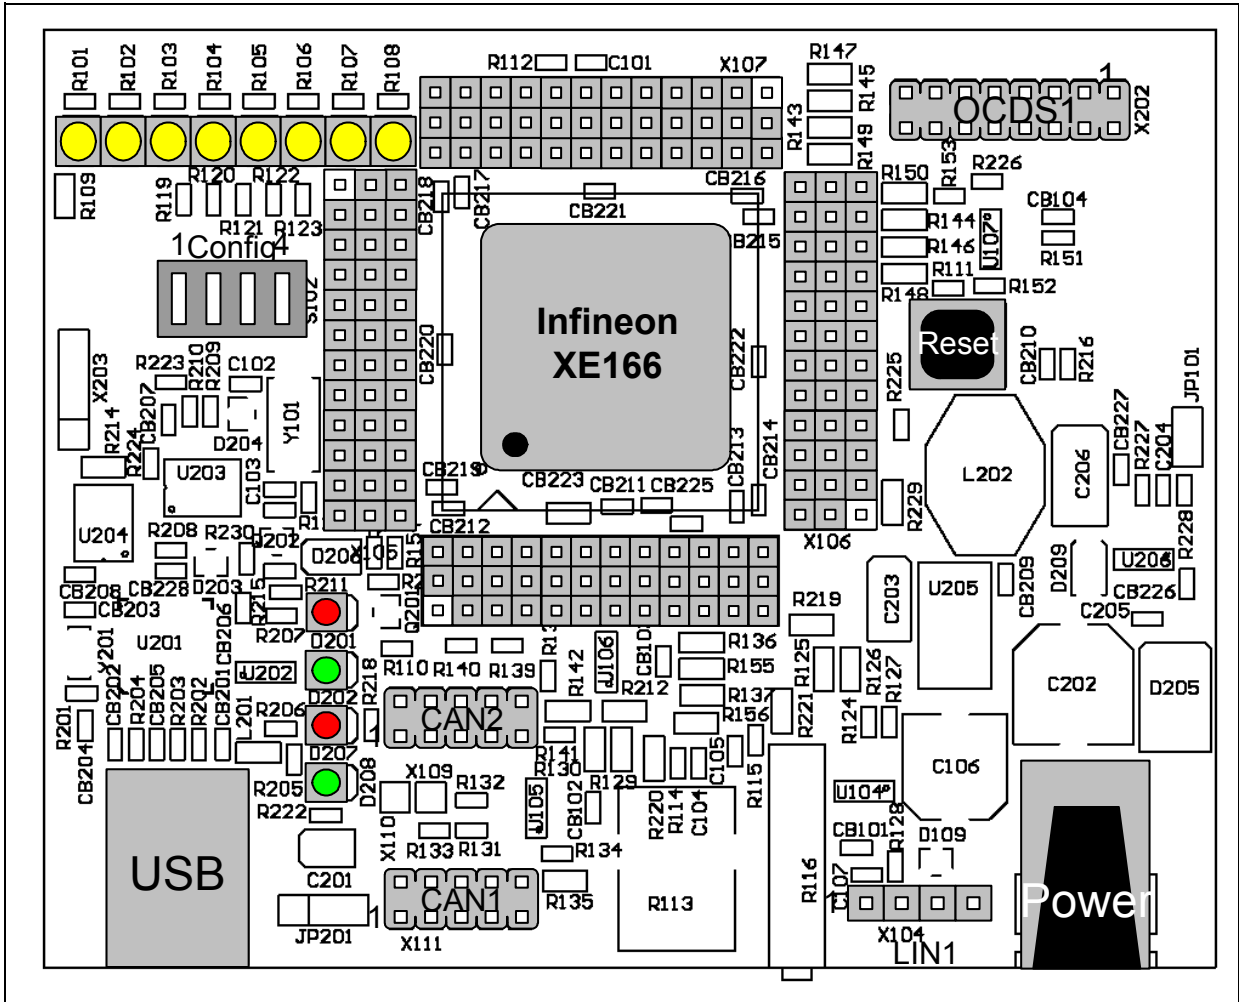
R101 R102 R103 R104 R105 R106 R107 R108
R112 C101 X107
R147 R145 R143 R149
OCDS1 1 X202
R109 R119 R120 R122 R121 R123
1Config4
S102
CB218 CB217 CB221 CB216 B215
R150 R153 R226 CB104 R144 R146 U107 R151 R111 R148 R152
Infineon
XE166
Reset
X203 R223 R210 R209 C102 R214 CB207 R224 D204 Y101 U203 C103
CB220 CB222 CB213 CB214
R225 CB210 R216 JP101
CB227 R227 C204 C206 L202 R229 R228
U204 R208 R230 R1 D202 D20 X105 R15
CB219 CB223 CB211 CB225 CB212 X106
D209 U206 CB226 C205 CB209 C203 U205
CB208 CB228 D203 R211 CB203 R215 CB206 Q201 R2
U201 Y201 R207 D201 R219
U202 CB202 R204 CB205 R203 R202 CB201 R218 R110 R140 R139 R13 R142 U106 CB10 R136 R155 R212 R125 R126 R127 C202 D205
R201 CB204 L201 R206 D202 CAN2 R137 R156 R221 R124
D207 R141 R130 C106
R205 D208 X109 R132 U105 CB102 R129 R220 R114 C104 C105 R115 U104
R222 X110 R133 R131 R134 CB101 R128 D109
USB
C201 CAN1 R135 R113 R116 C107
JP201 X111 X104 LIN1 Power